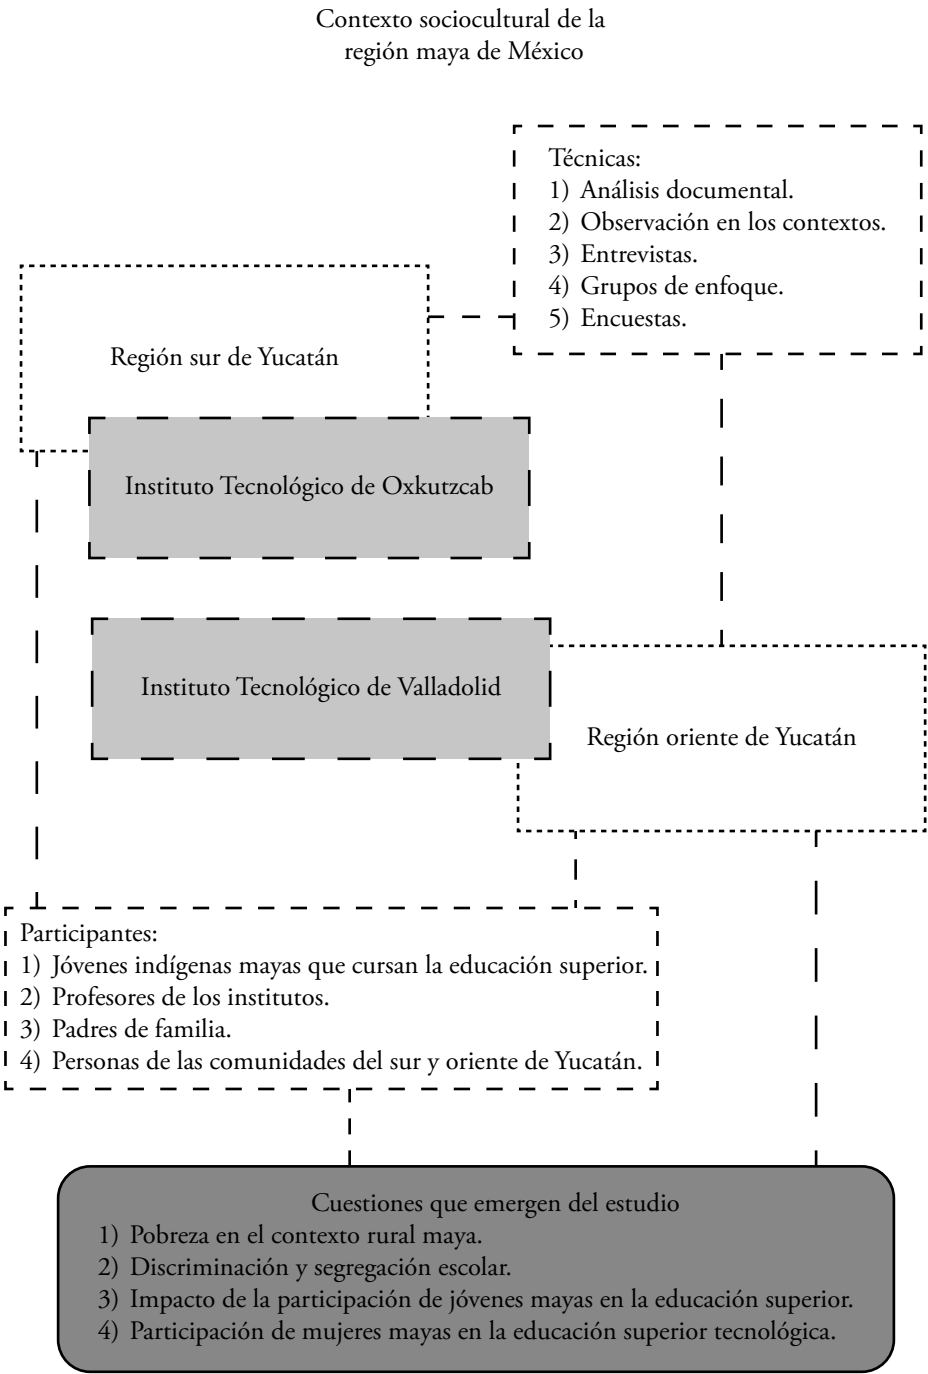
Contexto sociocultural de la región maya de México

Técnicas:
1) Análisis documental.
2) Observación en los contextos.
3) Entrevistas.
4) Grupos de enfoque.
5) Encuestas.

Región sur de Yucatán

Instituto Tecnológico de Oxkutzcab

Instituto Tecnológico de Valladolid

Región oriente de Yucatán

Participantes:
1) Jóvenes indígenas mayas que cursan la educación superior.
2) Profesores de los institutos.
3) Padres de familia.
4) Personas de las comunidades del sur y oriente de Yucatán.

Cuestiones que emergen del estudio
1) Pobreza en el contexto rural maya.
2) Discriminación y segregación escolar.
3) Impacto de la participación de jóvenes mayas en la educación superior.
4) Participación de mujeres mayas en la educación superior tecnológica.